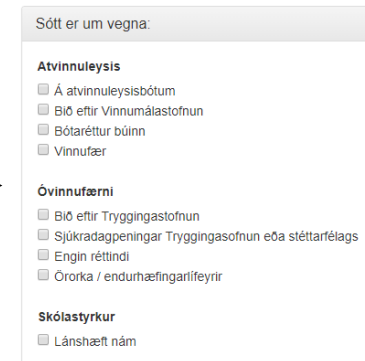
Sótt er um vegna:

**Atvinnuleysis**

Á atvinnuleysisbótum
Bið eftir Vinnumálastofnun
Bótaréttur búinn
Vinnufær

**Óvinnufærni**

Bið eftir Tryggingastofnun
Sjúkradagpeningar Tryggingasofnun eða stéttarfélags
Engin réttindi
Örorka / endurhæfingarlífeyrir

**Skólastyrkur**

Lánshæft nám